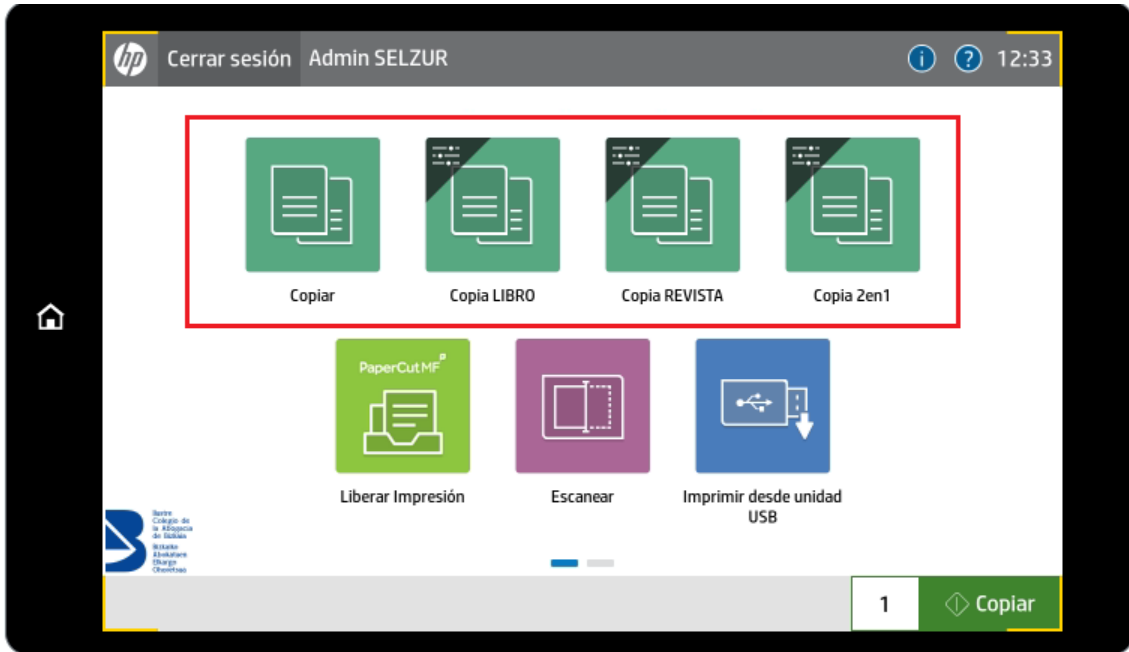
hp Cerrar sesión Admin SELZUR

12:33

Copiar

Copia LIBRO

Copia REVISTA

Copia 2en1

PaperCut MF

Liberar Impresión

Escanear

Imprimir desde unidad USB

Ilustre Colegio de la Abogacía de Bizkaia
Bizkaiko Abokatuen Elkargo Ohoretsua

1

Copiar